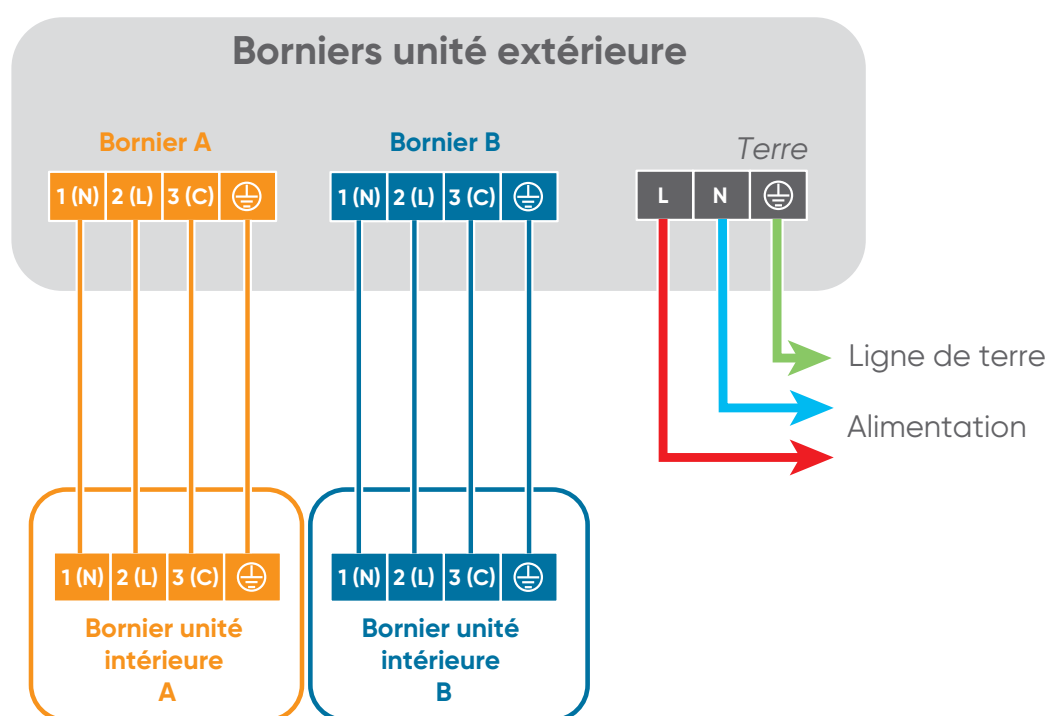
Borniers unité extérieure

Bornier A

1 (N) 2 (L) 3 (C) ⏚

Bornier B

1 (N) 2 (L) 3 (C) ⏚

Terre

L N ⏚

Ligne de terre

Alimentation

1 (N) 2 (L) 3 (C) ⏚

Bornier unité intérieure A

1 (N) 2 (L) 3 (C) ⏚

Bornier unité intérieure B